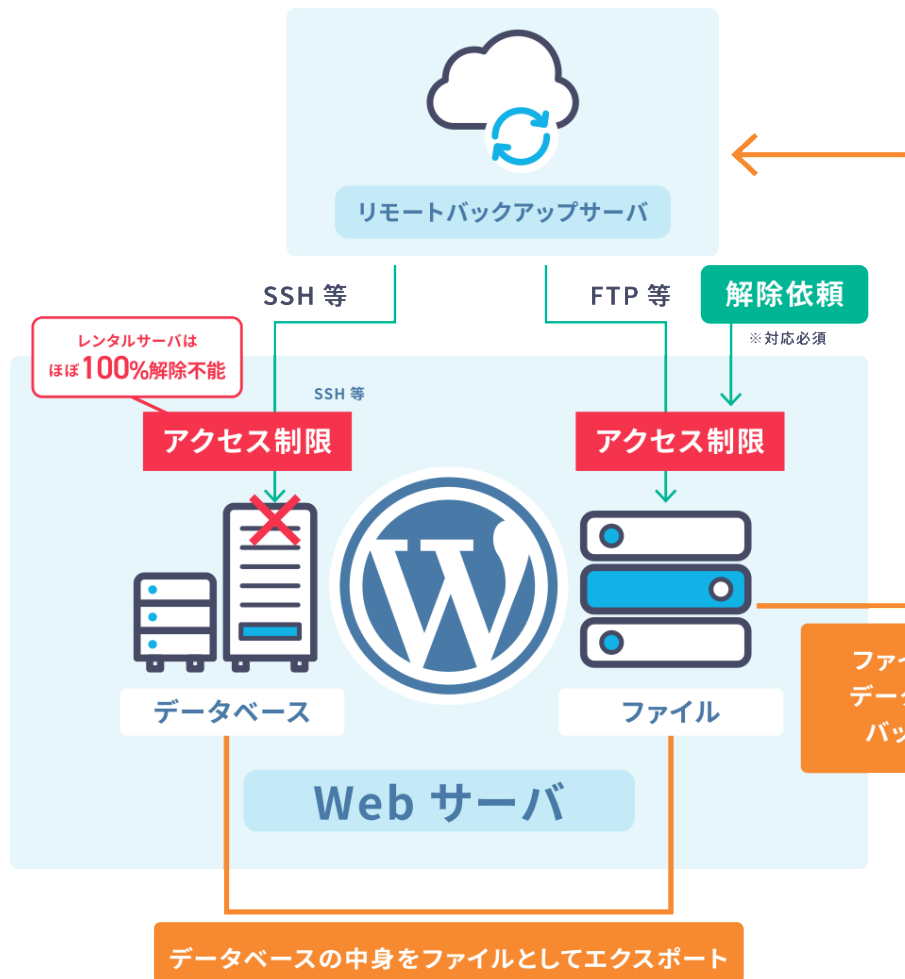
リモートバックアップサーバ

SSH 等

FTP 等

解除依頼

※対応必須

レンタルサーバは
ほぼ100%解除不能

SSH 等

アクセス制限

アクセス制限

データベース

ファイル

ファイ
デー
バッ

Web サーバ

データベースの中身をファイルとしてエクスポート